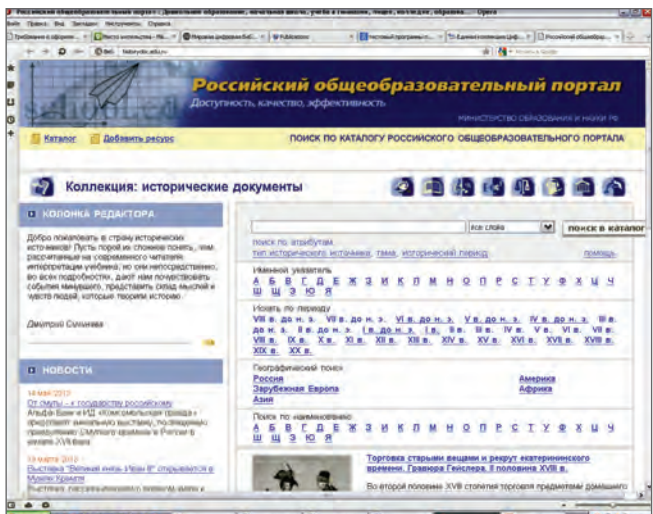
Российский общеобразовательный портал
Доступность, качество, эффективность
МИНИСТЕРСТВО ОБРАЗОВАНИЯ И НАУКИ РФ

Каталог Добавить ресурс
ПОИСК ПО КАТАЛОГУ РОССИЙСКОГО ОБЩЕОБРАЗОВАТЕЛЬНОГО ПОРТАЛА

Коллекция: исторические документы

КОЛОНКА РЕДАКТОРА

Добро пожаловать в страну исторических источников! Пусть порой их сложно понять, ибо рассчитаны не на современного читателя интерпретации учебника, но они непосредственно, во всех подробностях, дают нам почувствовать события минувшего, представить склад мыслей и чувств людей, которые творили историю.

Дмитрий Сичинава

НОВОСТИ

14 мая 2012
От смуты – к государству российскому
Альфа-Банк и ИД «Комсомольская правда» представят уникальную выставку, посвящённую преодолению Смутного времени в России в начале XVII века

19 марта 2012
Выставка "Великий князь Иван III" открывается в Музеях Кремля
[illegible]

все слова
поиск в каталог
поиск по атрибутам
тип исторического источника, тема, исторический период
помощь

Именной указатель
А Б В Г Д Е Ж З И К Л М Н О П Р С Т У Ф Х Ц Ч Ш Щ Э Ю Я

Искать по периоду
VIII в. до н. э. VII в. до н. э. VI в. до н. э. V в. до н. э. IV в. до н. э. III в. до н. э. II в. до н. э. I в. до н. э. I в. II в. III в. IV в. V в. VI в. VII в. VIII в. IX в. X в. XI в. XII в. XIII в. XIV в. XV в. XVI в. XVII в. XVIII в. XIX в. XX в.

Географический поиск
Россия
Зарубежная Европа
Азия
Америка
Африка

Поиск по наименованию
А Б В Г Д Е Ж З И К Л М Н О П Р С Т У Ф Х Ц Ч Ш Щ Э Ю Я

Торговля старыми вещами и рекрут екатерининского времени. Гравюра Гейслера, II половина XVIII в.
Во второй половине XVIII столетия торговля предметами домашнего